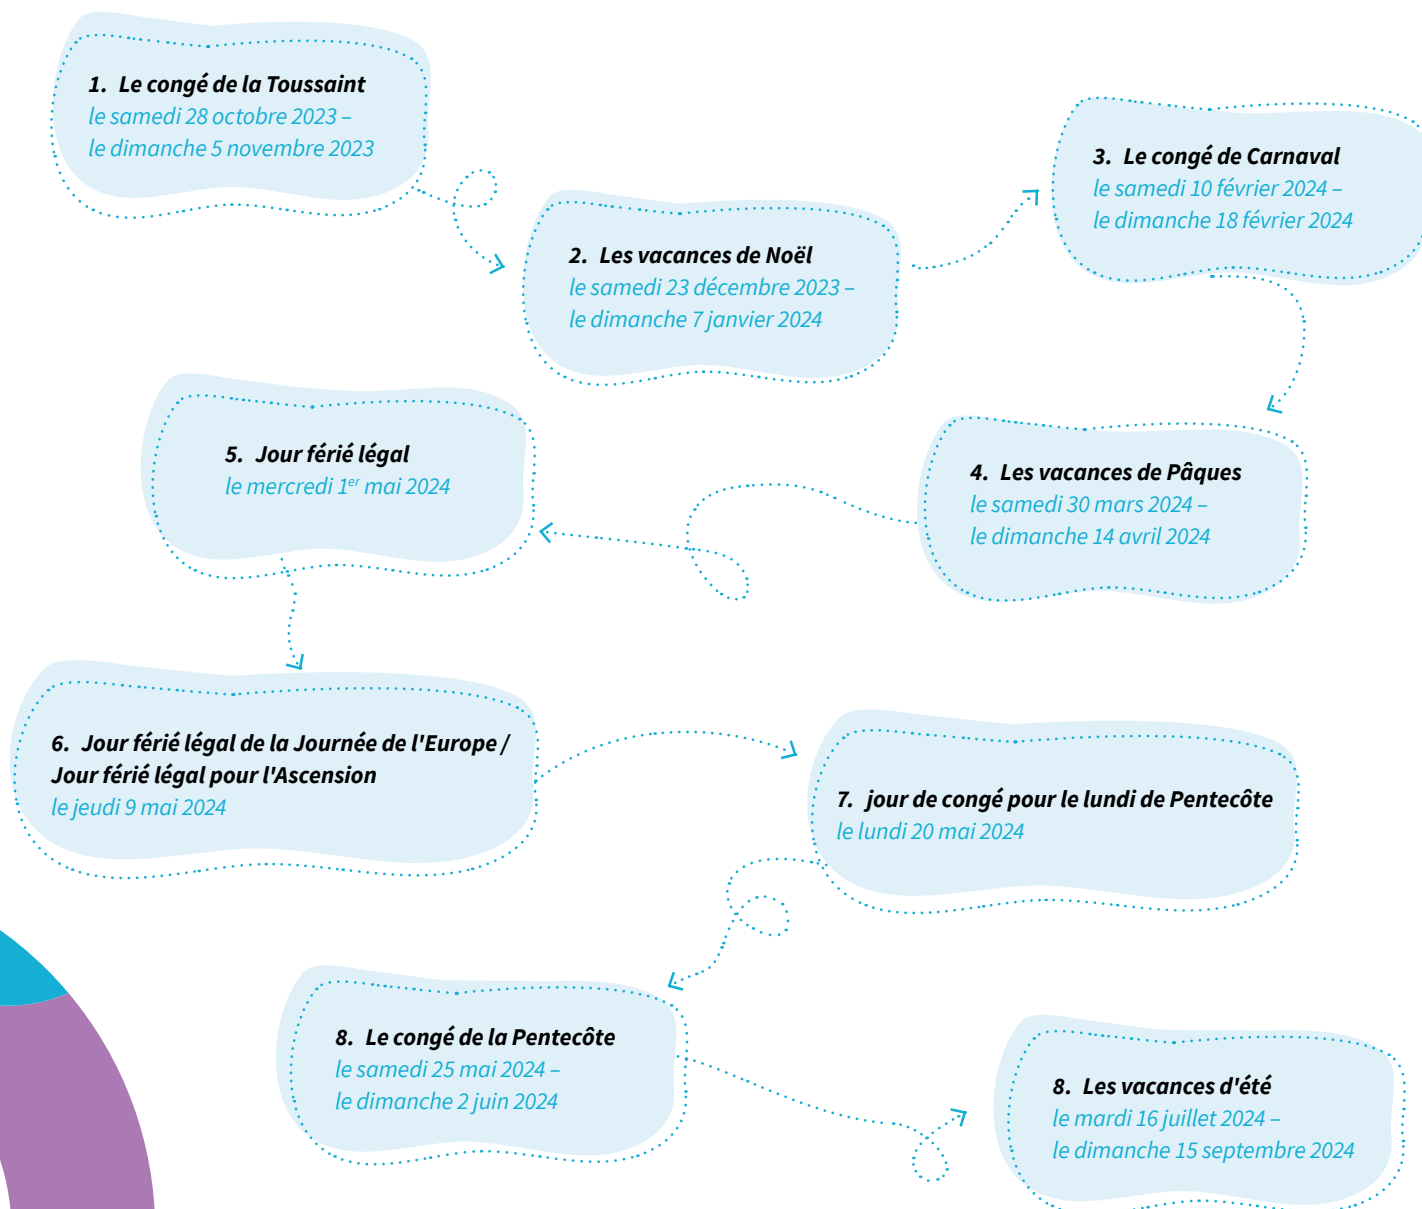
1. Le congé de la Toussaint
le samedi 28 octobre 2023 – le dimanche 5 novembre 2023

2. Les vacances de Noël
le samedi 23 décembre 2023 – le dimanche 7 janvier 2024

3. Le congé de Carnaval
le samedi 10 février 2024 – le dimanche 18 février 2024

4. Les vacances de Pâques
le samedi 30 mars 2024 – le dimanche 14 avril 2024

5. Jour férié légal
le mercredi 1$^{er}$ mai 2024

6. Jour férié légal de la Journée de l'Europe / Jour férié légal pour l'Ascension
le jeudi 9 mai 2024

7. jour de congé pour le lundi de Pentecôte
le lundi 20 mai 2024

8. Le congé de la Pentecôte
le samedi 25 mai 2024 – le dimanche 2 juin 2024

8. Les vacances d'été
le mardi 16 juillet 2024 – le dimanche 15 septembre 2024